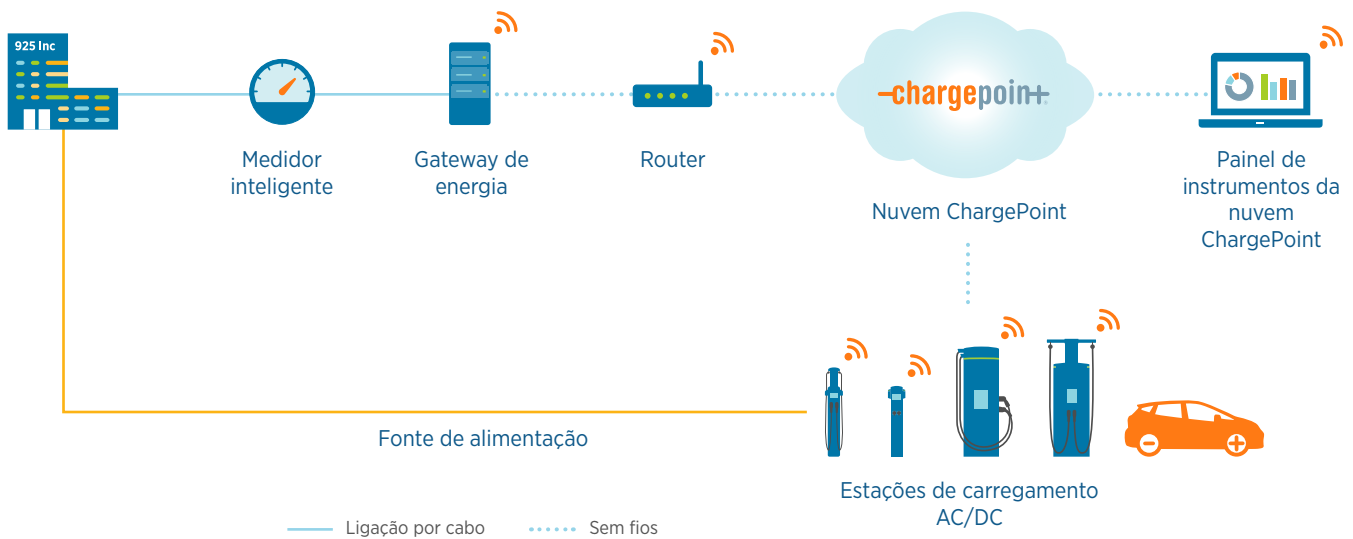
925 Inc

Medidor inteligente

Gateway de energia

Router

-chargepoin+

Nuvem ChargePoint

Painel de instrumentos da nuvem ChargePoint

Fonte de alimentação

Estações de carregamento AC/DC

Ligação por cabo

Sem fios